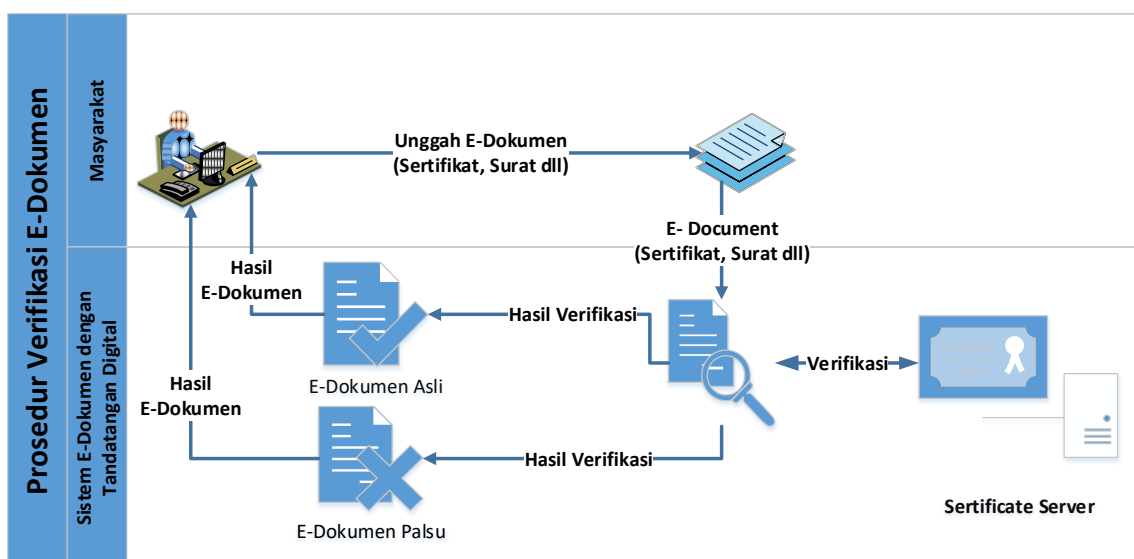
Prosedur Verifikasi E-Dokumen

Masyarakat

Sistem E-Dokumen dengan Tandatangan Digital

Unggah E-Dokumen
(Sertifikat, Surat dll)

E- Document
(Sertifikat, Surat dll)

Hasil
E-Dokumen

Hasil Verifikasi

E-Dokumen Asli

Verifikasi

Hasil
E-Dokumen

Hasil Verifikasi

E-Dokumen Palsu

Sertificate Server